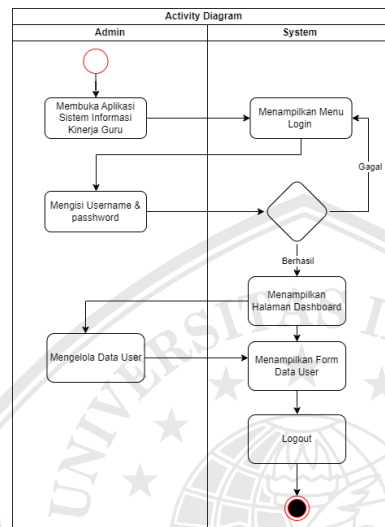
Activity Diagram

Admin

System

Membuka Aplikasi Sistem Informasi Kinerja Guru

Menampilkan Menu Login

Gagal

Mengisi Username & passhword

Berhasil

Menampilkan Halaman Dashboard

Mengelola Data User

Menampilkan Form Data User

Logout